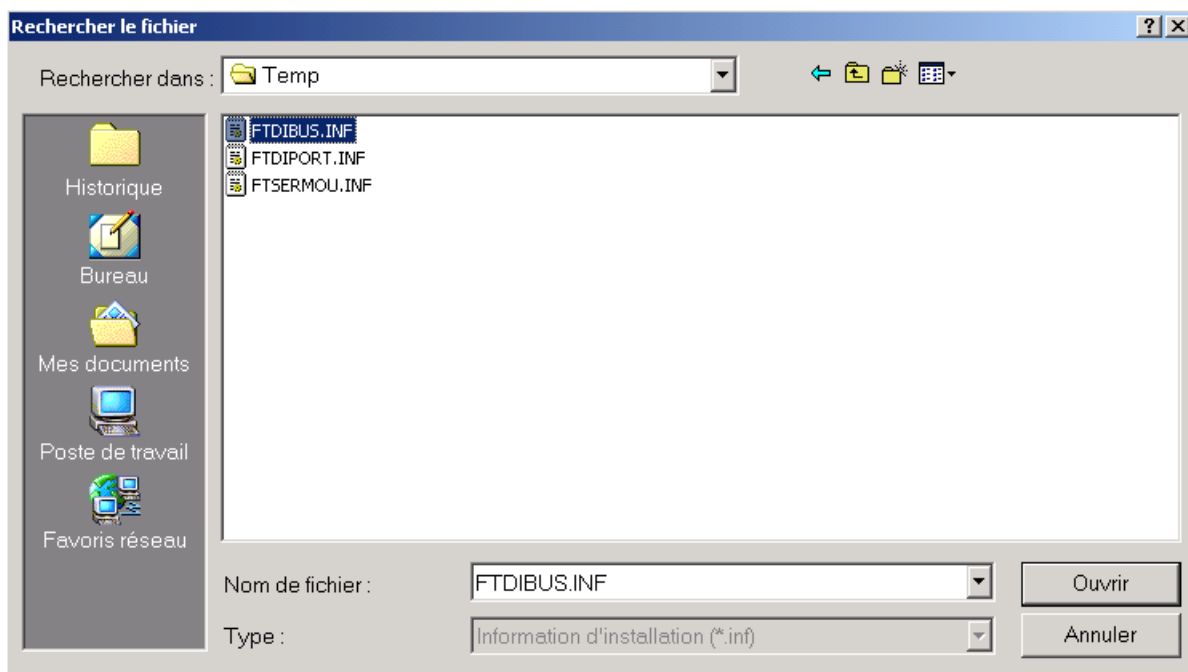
Rechercher le fichier

?

Rechercher dans : Temp

Historique

Bureau

Mes documents

Poste de travail

Favoris réseau

FTDIBUS.INF
FTDIPORT.INF
FTSERMOU.INF

Nom de fichier : FTDIBUS.INF

Ouvrir

Type : Information d'installation (*.inf)

Annuler